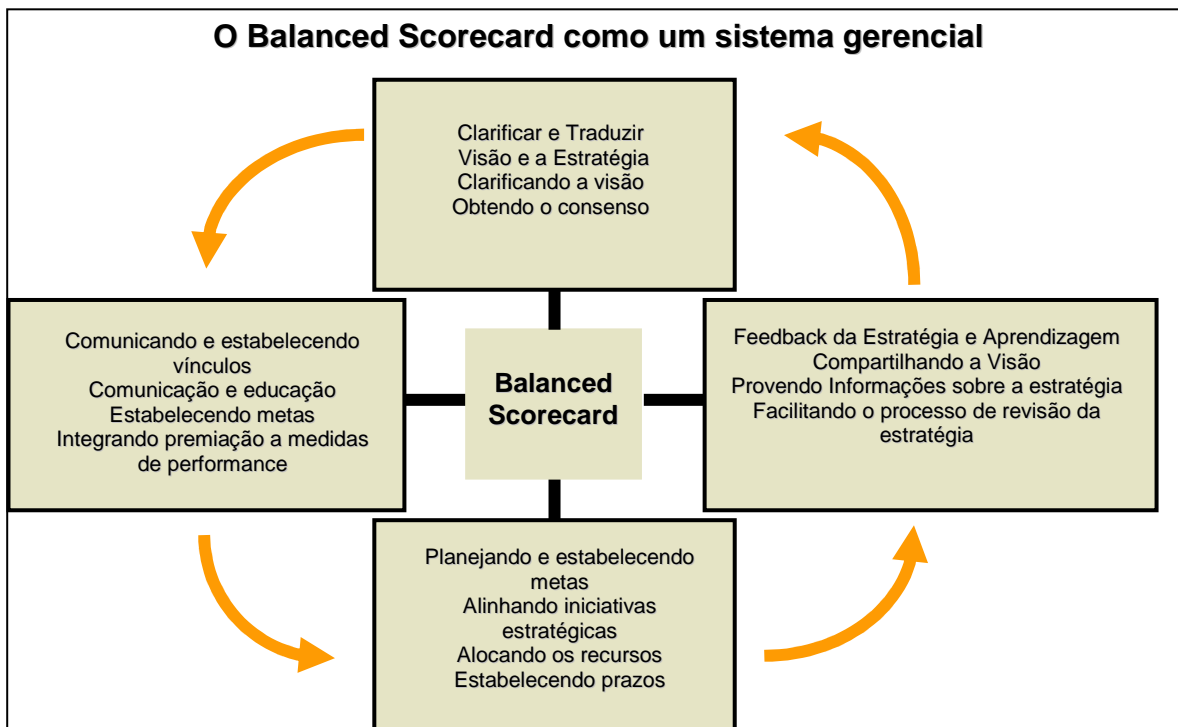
O Balanced Scorecard como um sistema gerencial

Clarificar e Traduzir
Visão e a Estratégia
Clarificando a visão
Obtendo o consenso

Comunicando e estabelecendo vínculos
Comunicação e educação
Estabelecendo metas
Integrando premiação a medidas de performance

Balanced Scorecard

Feedback da Estratégia e Aprendizagem
Compartilhando a Visão
Provendo Informações sobre a estratégia
Facilitando o processo de revisão da estratégia

Planejando e estabelecendo metas
Alinhando iniciativas estratégicas
Alocando os recursos
Estabelecendo prazos